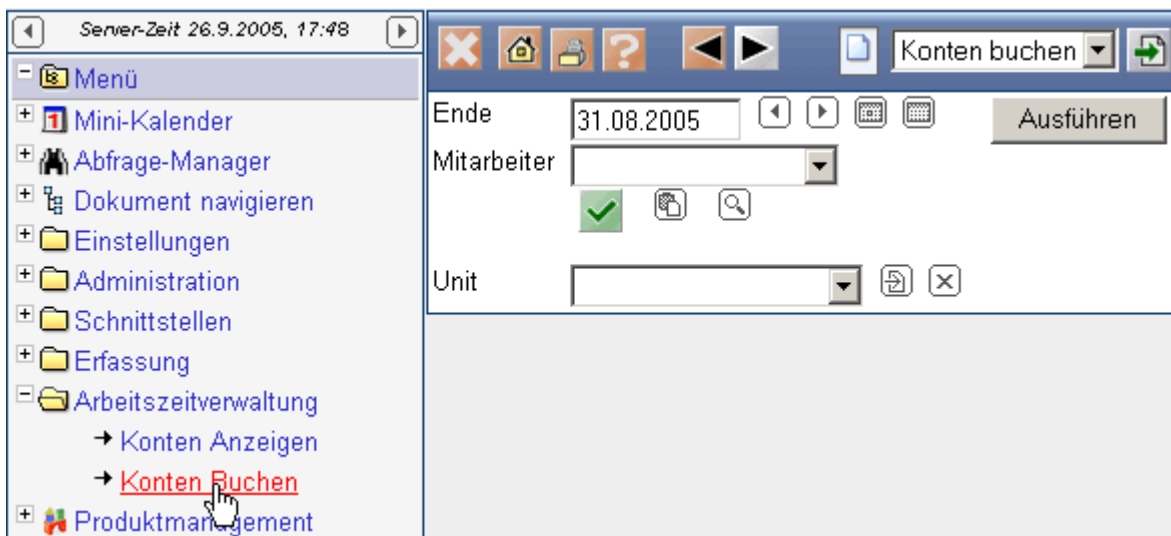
Server-Zeit 26.9.2005, 17:48

Menü
Mini-Kalender
Abfrage-Manager
Dokument navigieren
Einstellungen
Administration
Schnittstellen
Erfassung
Arbeitszeitverwaltung
→ Konten Anzeigen
→ Konten Buchen
Produktmanagement

Konten buchen

Ende 31.08.2005

Ausführen

Mitarbeiter

Unit